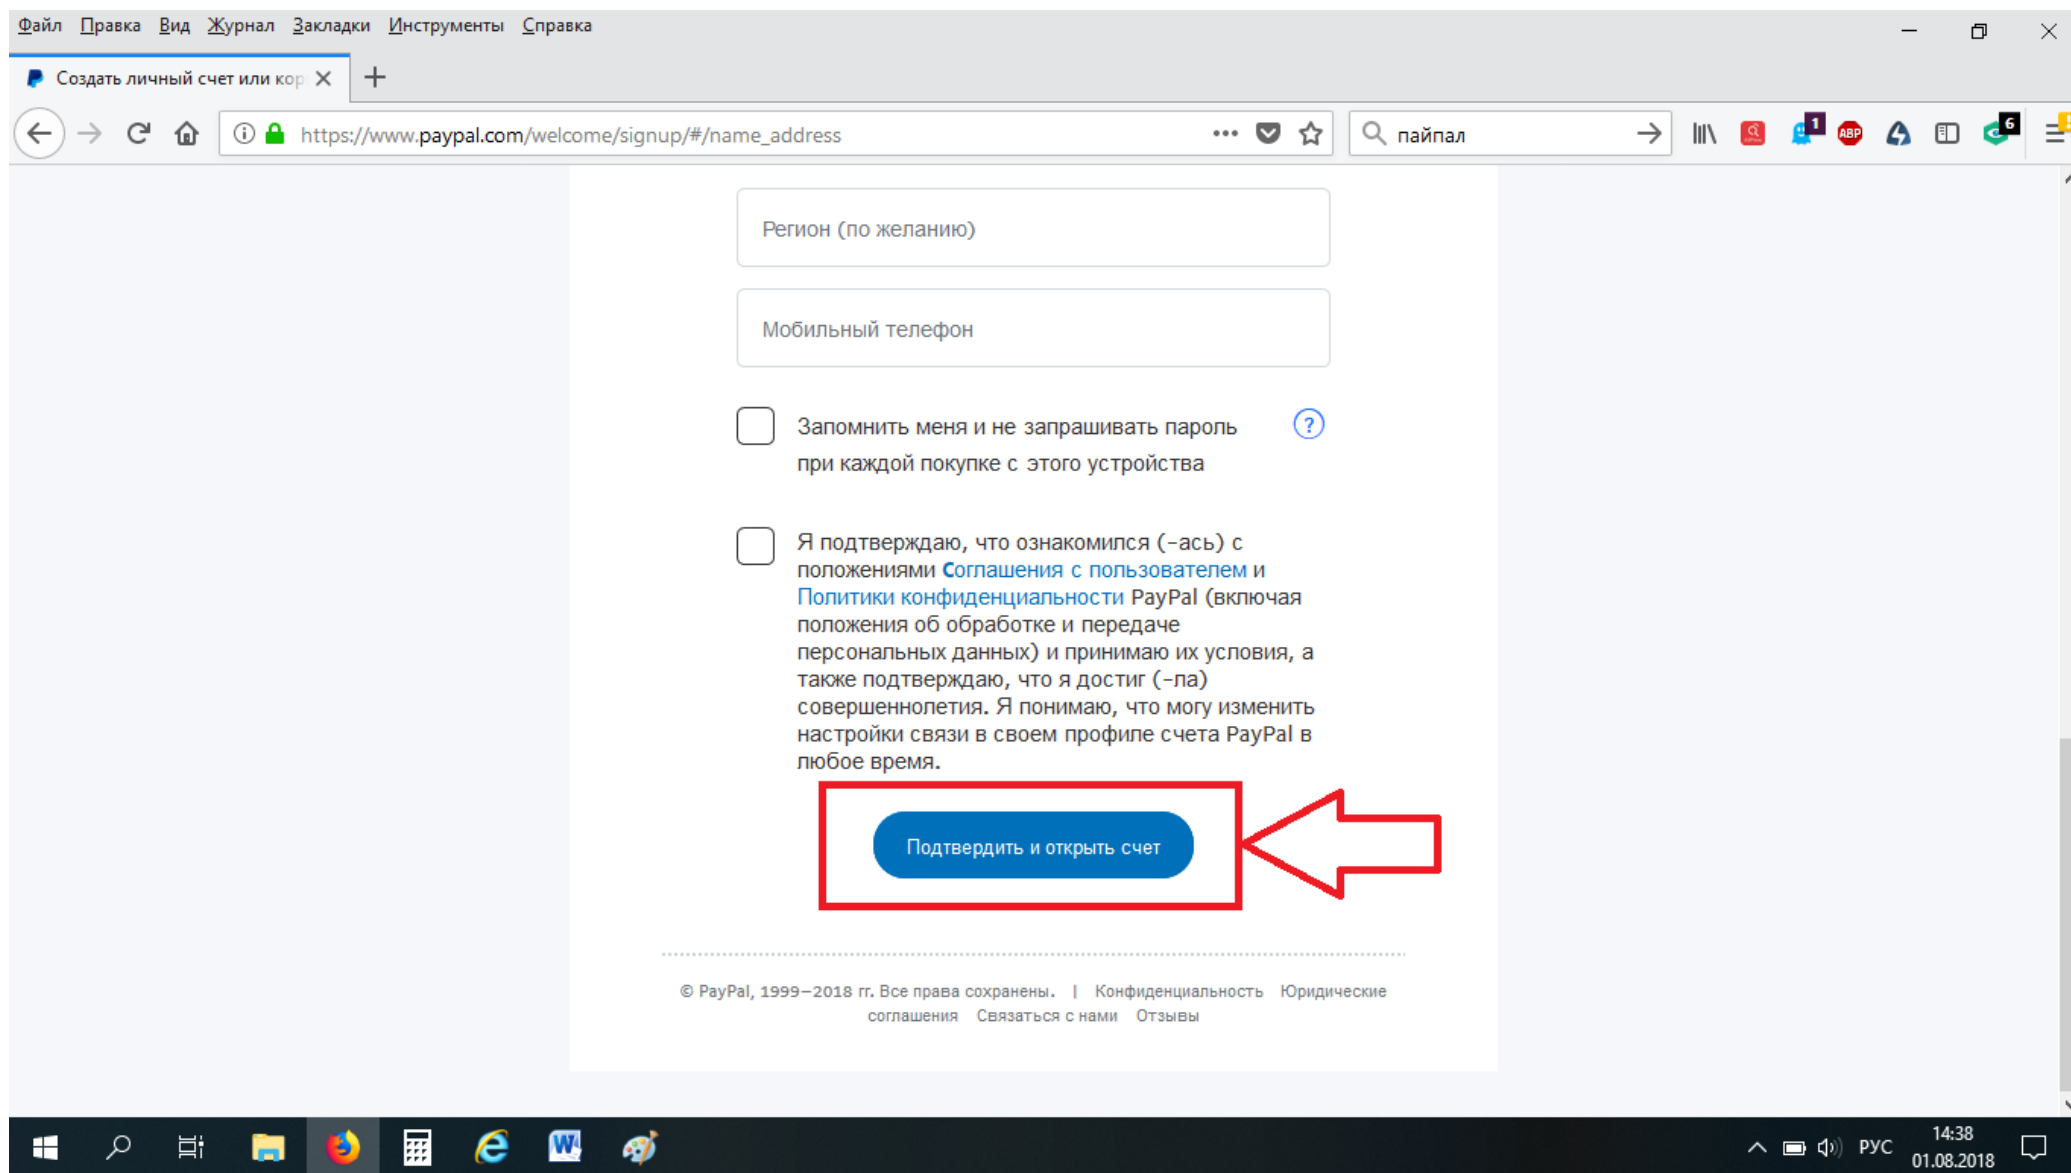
Файл Правка Вид Журнал Закладки Инструменты Справка

Создать личный счет или кор

https://www.paypal.com/welcome/signup/#/name_address

пайпал

1 ABP 6

Регион (по желанию)

Мобильный телефон

Запомнить меня и не запрашивать пароль при каждой покупке с этого устройства

?

Я подтверждаю, что ознакомился (-ась) с положениями Соглашения с пользователем и Политики конфиденциальности PayPal (включая положения об обработке и передаче персональных данных) и принимаю их условия, а также подтверждаю, что я достиг (-ла) совершеннолетия. Я понимаю, что могу изменить настройки связи в своем профиле счета PayPal в любое время.

Подтвердить и открыть счет

© PayPal, 1999–2018 гг. Все права сохранены. | Конфиденциальность Юридические соглашения Связаться с нами Отзывы

РУС 14:38 01.08.2018